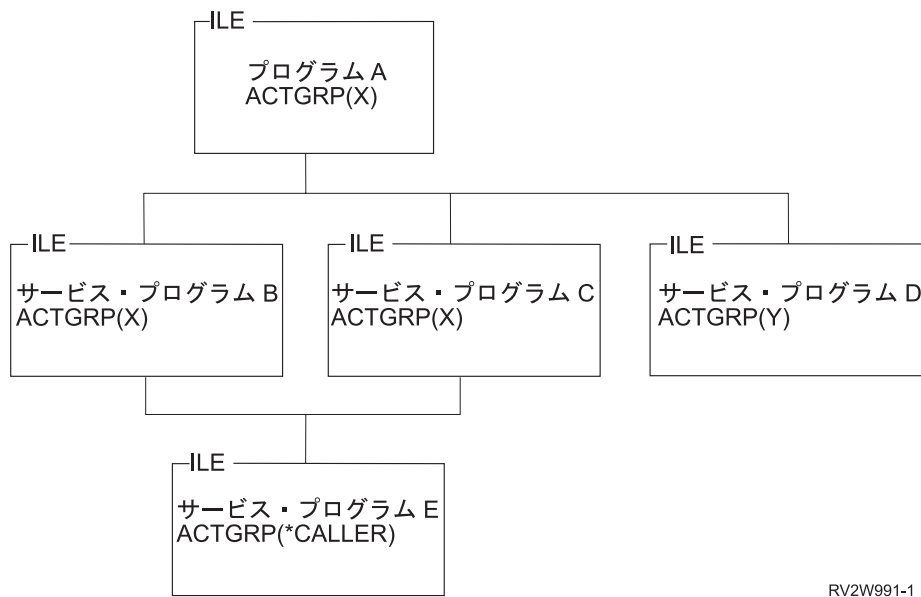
ILE

プログラム A
ACTGRP(X)

ILE

サービス・プログラム B
ACTGRP(X)

ILE

サービス・プログラム C
ACTGRP(X)

ILE

サービス・プログラム D
ACTGRP(Y)

ILE

サービス・プログラム E
ACTGRP(*CALLER)

RV2W991-1